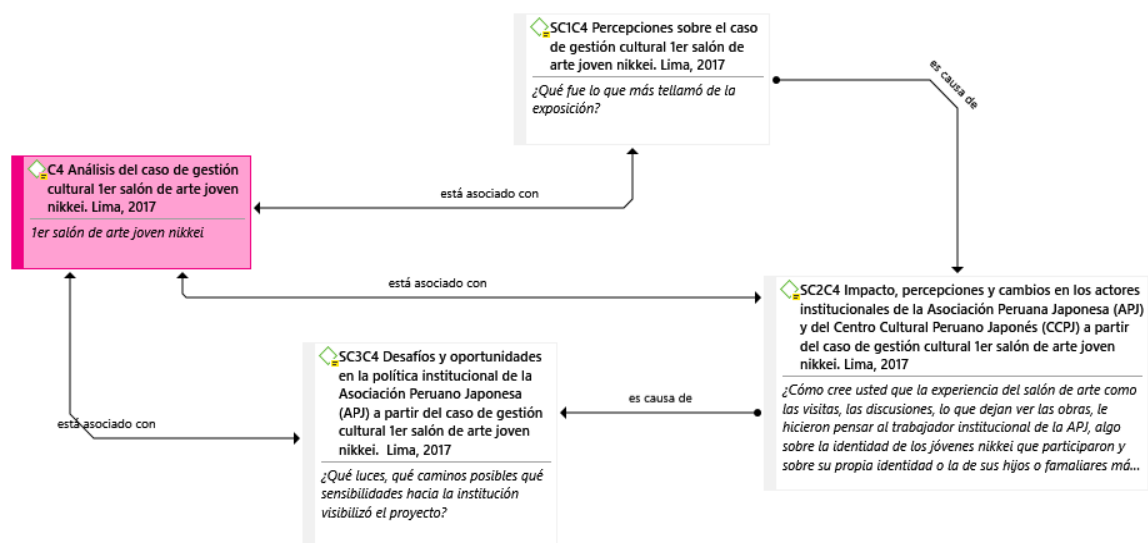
SC1C4 Percepciones sobre el caso de gestión cultural 1er salón de arte joven nikkei. Lima, 2017

¿Qué fue lo que más tellamó de la exposición?

es causa de

C4 Análisis del caso de gestión cultural 1er salón de arte joven nikkei. Lima, 2017

1er salón de arte joven nikkei

está asociado con

está asociado con

SC2C4 Impacto, percepciones y cambios en los actores institucionales de la Asociación Peruana Japonesa (APJ) y del Centro Cultural Peruano Japonés (CCPJ) a partir del caso de gestión cultural 1er salón de arte joven nikkei. Lima, 2017

¿Cómo cree usted que la experiencia del salón de arte como las visitas, las discusiones, lo que dejan ver las obras, le hicieron pensar al trabajador institucional de la APJ, algo sobre la identidad de los jóvenes nikkei que participaron y sobre su propia identidad o la de sus hijos o famaliares má...

es causa de

está asociado con

SC3C4 Desafíos y oportunidades en la política institucional de la Asociación Peruano Japonesa (APJ) a partir del caso de gestión cultural 1er salón de arte joven nikkei. Lima, 2017

¿Qué luces, qué caminos posibles qué sensibilidades hacia la institución visibilizó el proyecto?